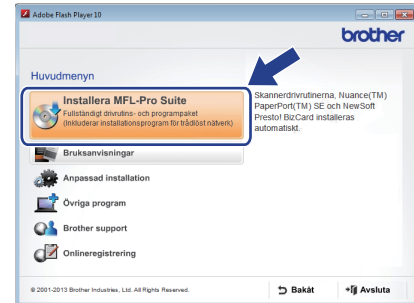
Adobe Flash Player 10

brother

Huvudmenyn

Installera MFL-Pro Suite
Fullständigt drivrutins- och programpaket
(Inkluderar installationsprogram för trådlöst nätverk)

Skannerdrivrutinerna, Nuance(TM) PaperPort(TM) SE och NewSoft Presto! BizCard installeras automatiskt.

Bruksanvisningar

Anpassad installation

Övriga program

Brother support

Onlineregistrering

© 2001-2013 Brother Industries, Ltd. All Rights Reserved.

Bakåt

Avsluta